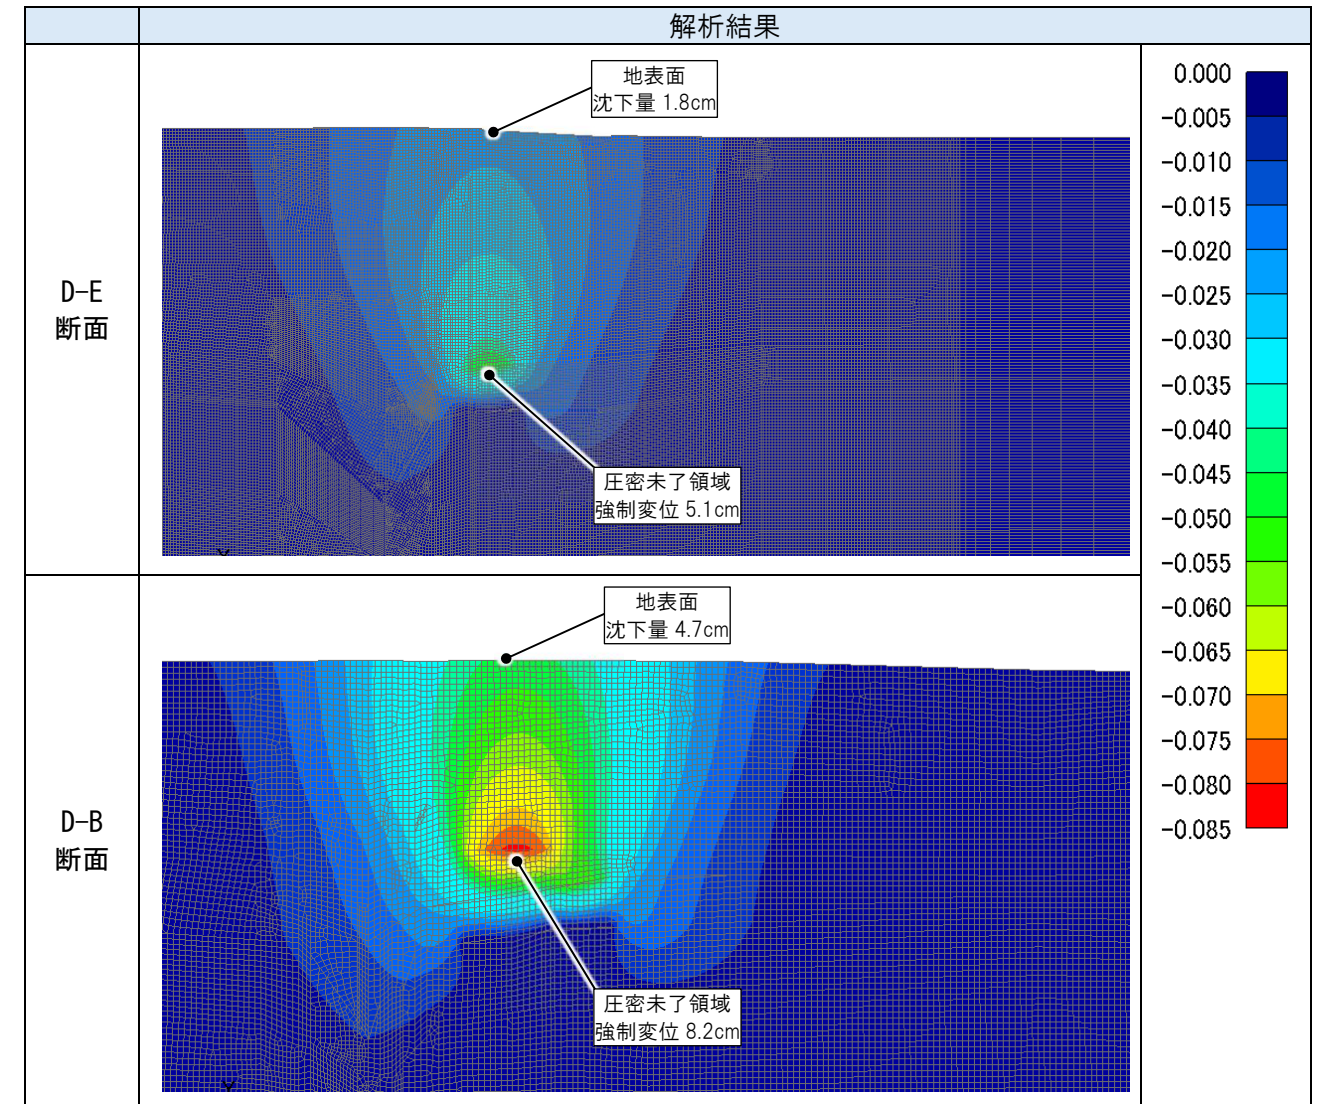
| | 解析結果 | |
|---|---|---|
| D-E 断面 | 地表面 沈下量 1.8cm<br>圧密未了領域 強制変位 5.1cm | 0.000<br>-0.005<br>-0.010<br>-0.015<br>-0.020<br>-0.025<br>-0.030<br>-0.035<br>-0.040<br>-0.045<br>-0.050<br>-0.055<br>-0.060<br>-0.065<br>-0.070<br>-0.075<br>-0.080<br>-0.085 |
| D-B 断面 | 地表面 沈下量 4.7cm<br>圧密未了領域 強制変位 8.2cm | |